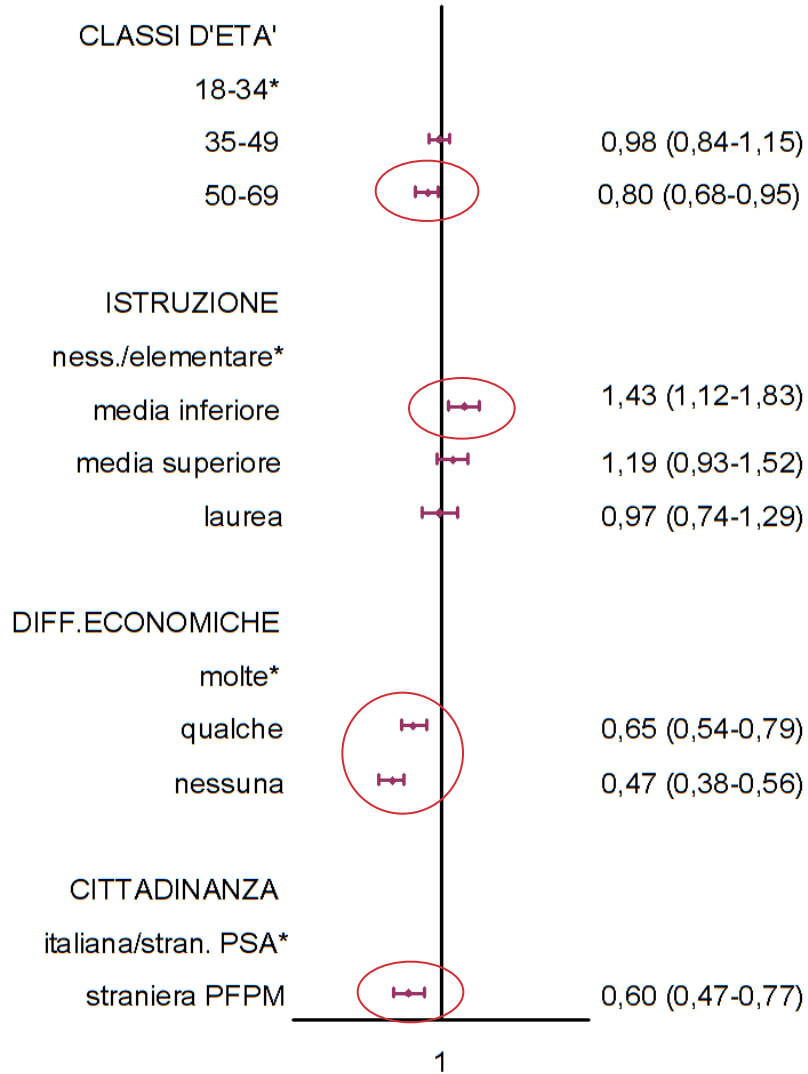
CLASSI D'ETA'
18-34*
35-49 0,98 (0,84-1,15)
50-69 0,80 (0,68-0,95)

ISTRUZIONE
ness./elementare*
media inferiore 1,43 (1,12-1,83)
media superiore 1,19 (0,93-1,52)
laurea 0,97 (0,74-1,29)

DIFF.ECONOMICHE
molte*
qualche 0,65 (0,54-0,79)
nessuna 0,47 (0,38-0,56)

CITTADINANZA
italiana/stran. PSA*
straniera PFPM 0,60 (0,47-0,77)

1